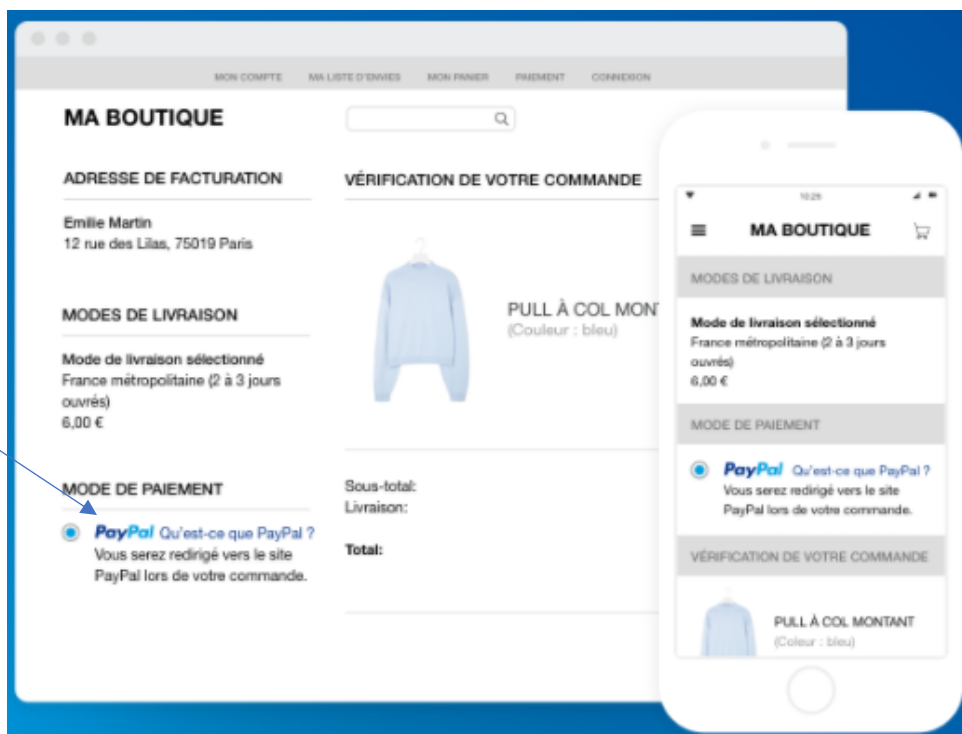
MON COMPTE MA LISTE D'ENVIES MON PANIER PAIEMENT CONNEXION

MA BOUTIQUE

ADRESSE DE FACTURATION

Emilie Martin
12 rue des Lilas, 75019 Paris

MODES DE LIVRAISON

Mode de livraison sélectionné
France métropolitaine (2 à 3 jours ouvrés)
6,00 €

MODE DE PAIEMENT

PayPal Qu'est-ce que PayPal ?
Vous serez redirigé vers le site PayPal lors de votre commande.

VÉRIFICATION DE VOTRE COMMANDE

PULL À COL MONT
(Couleur : bleu)

Sous-total:
Livraison:

Total:

10:25

MA BOUTIQUE

MODES DE LIVRAISON

Mode de livraison sélectionné
France métropolitaine (2 à 3 jours ouvrés)
6,00 €

MODE DE PAIEMENT

PayPal Qu'est-ce que PayPal ?
Vous serez redirigé vers le site PayPal lors de votre commande.

VÉRIFICATION DE VOTRE COMMANDE

PULL À COL MONTANT
(Coleur : bleu)